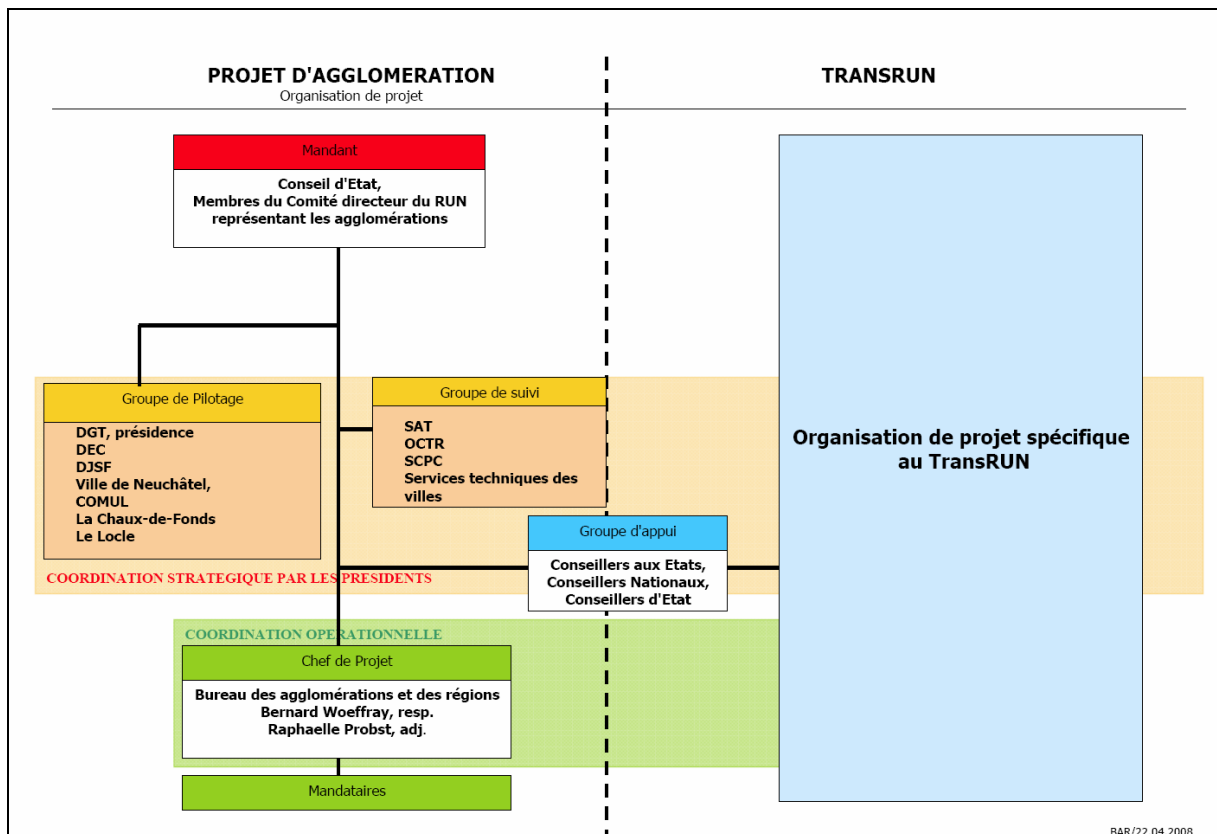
PROJET D'AGGLOMERATION
Organisation de projet

TRANSRUN

Mandant

Conseil d'Etat,
Membres du Comité directeur du RUN
représentant les agglomérations

Groupe de Pilotage

DGT, présidence
DEC
DJSF
Ville de Neuchâtel,
COMUL
La Chaux-de-Fonds
Le Locle

Groupe de suivi

SAT
OCTR
SCPC
Services techniques des villes

Organisation de projet spécifique au TransRUN

Groupe d'appui

Conseillers aux Etats,
Conseillers Nationaux,
Conseillers d'Etat

COORDINATION STRATEGIQUE PAR LES PRESIDENTS

COORDINATION OPERATIONNELLE

Chef de Projet

Bureau des agglomérations et des régions
Bernard Woeffray, resp.
Raphaelle Probst, adj.

Mandataires

BAR/22.04.2008